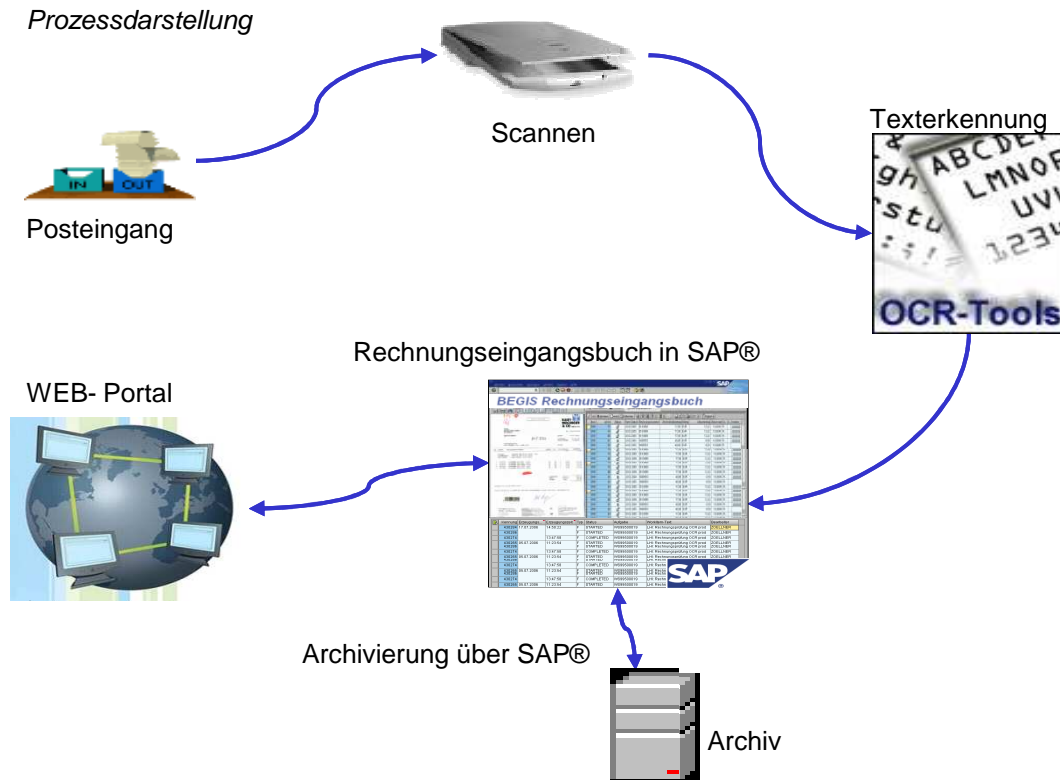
Prozessdarstellung

IN OUT

Posteingang

Scannen

Texterkennung

ABCDE
LMNO
UV
123
OCR-Tools

Rechnungseingangsbuch in SAP®

BEGIS Rechnungseingangsbuch

SAP

WEB- Portal

Archivierung über SAP®

Archiv